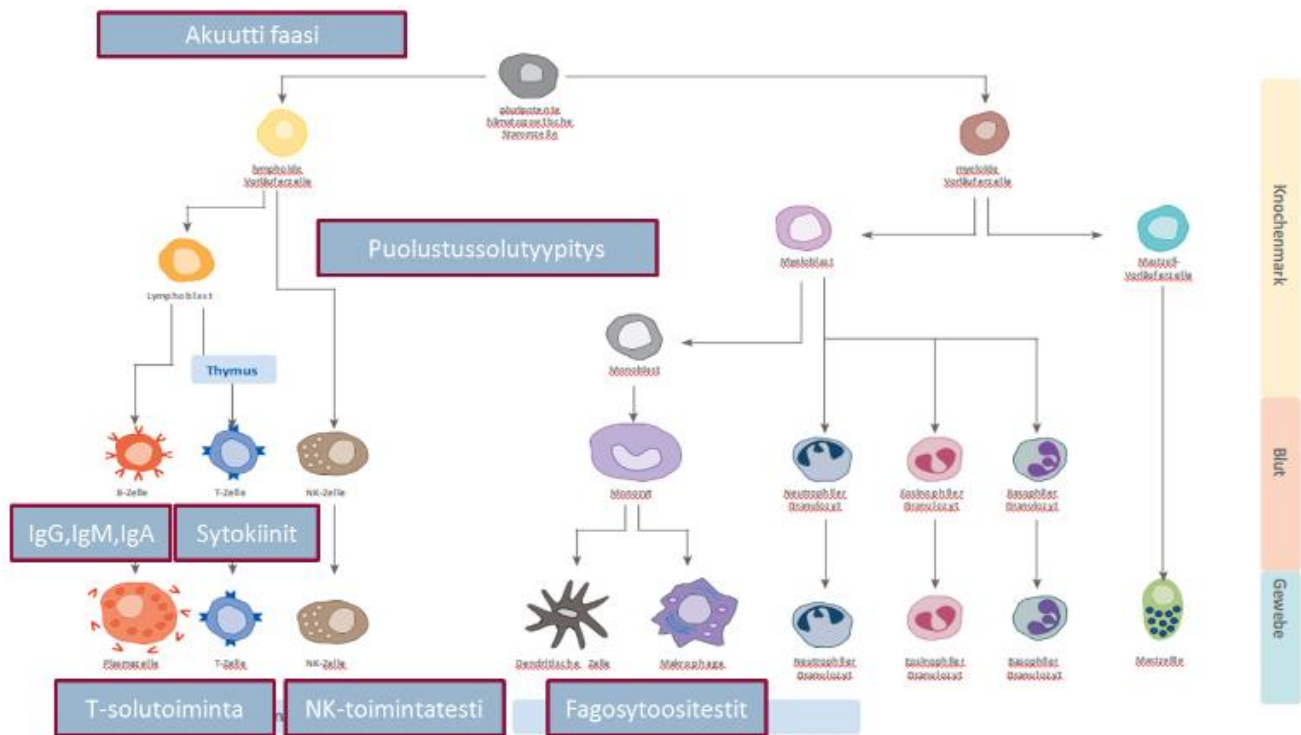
Akuutti faasi

pluripotente hämatopoetische Stammzelle

lymphoide Vorläuferzelle

myeloide Vorläuferzelle

Puolustussolutyypitys

Lymphoblast

Myeloblast

Mastzell-Vorläuferzelle

Knochenmark

Thymus

Monoblast

B-Zelle

T-Zelle

NK-Zelle

Monozyt

Neutrophiler Granulozyt

Eosinophiler Granulozyt

Basophiler Granulozyt

Blut

IgG,IgM,IgA

Sytokiinit

Plasmazelle

T-Zelle

NK-Zelle

Dendritische Zelle

Makrophage

Neutrophiler Granulozyt

Eosinophiler Granulozyt

Basophiler Granulozyt

Mastzelle

Gewebe

T-solutoiminta

NK-toimintatesti

Fagosytoositestit